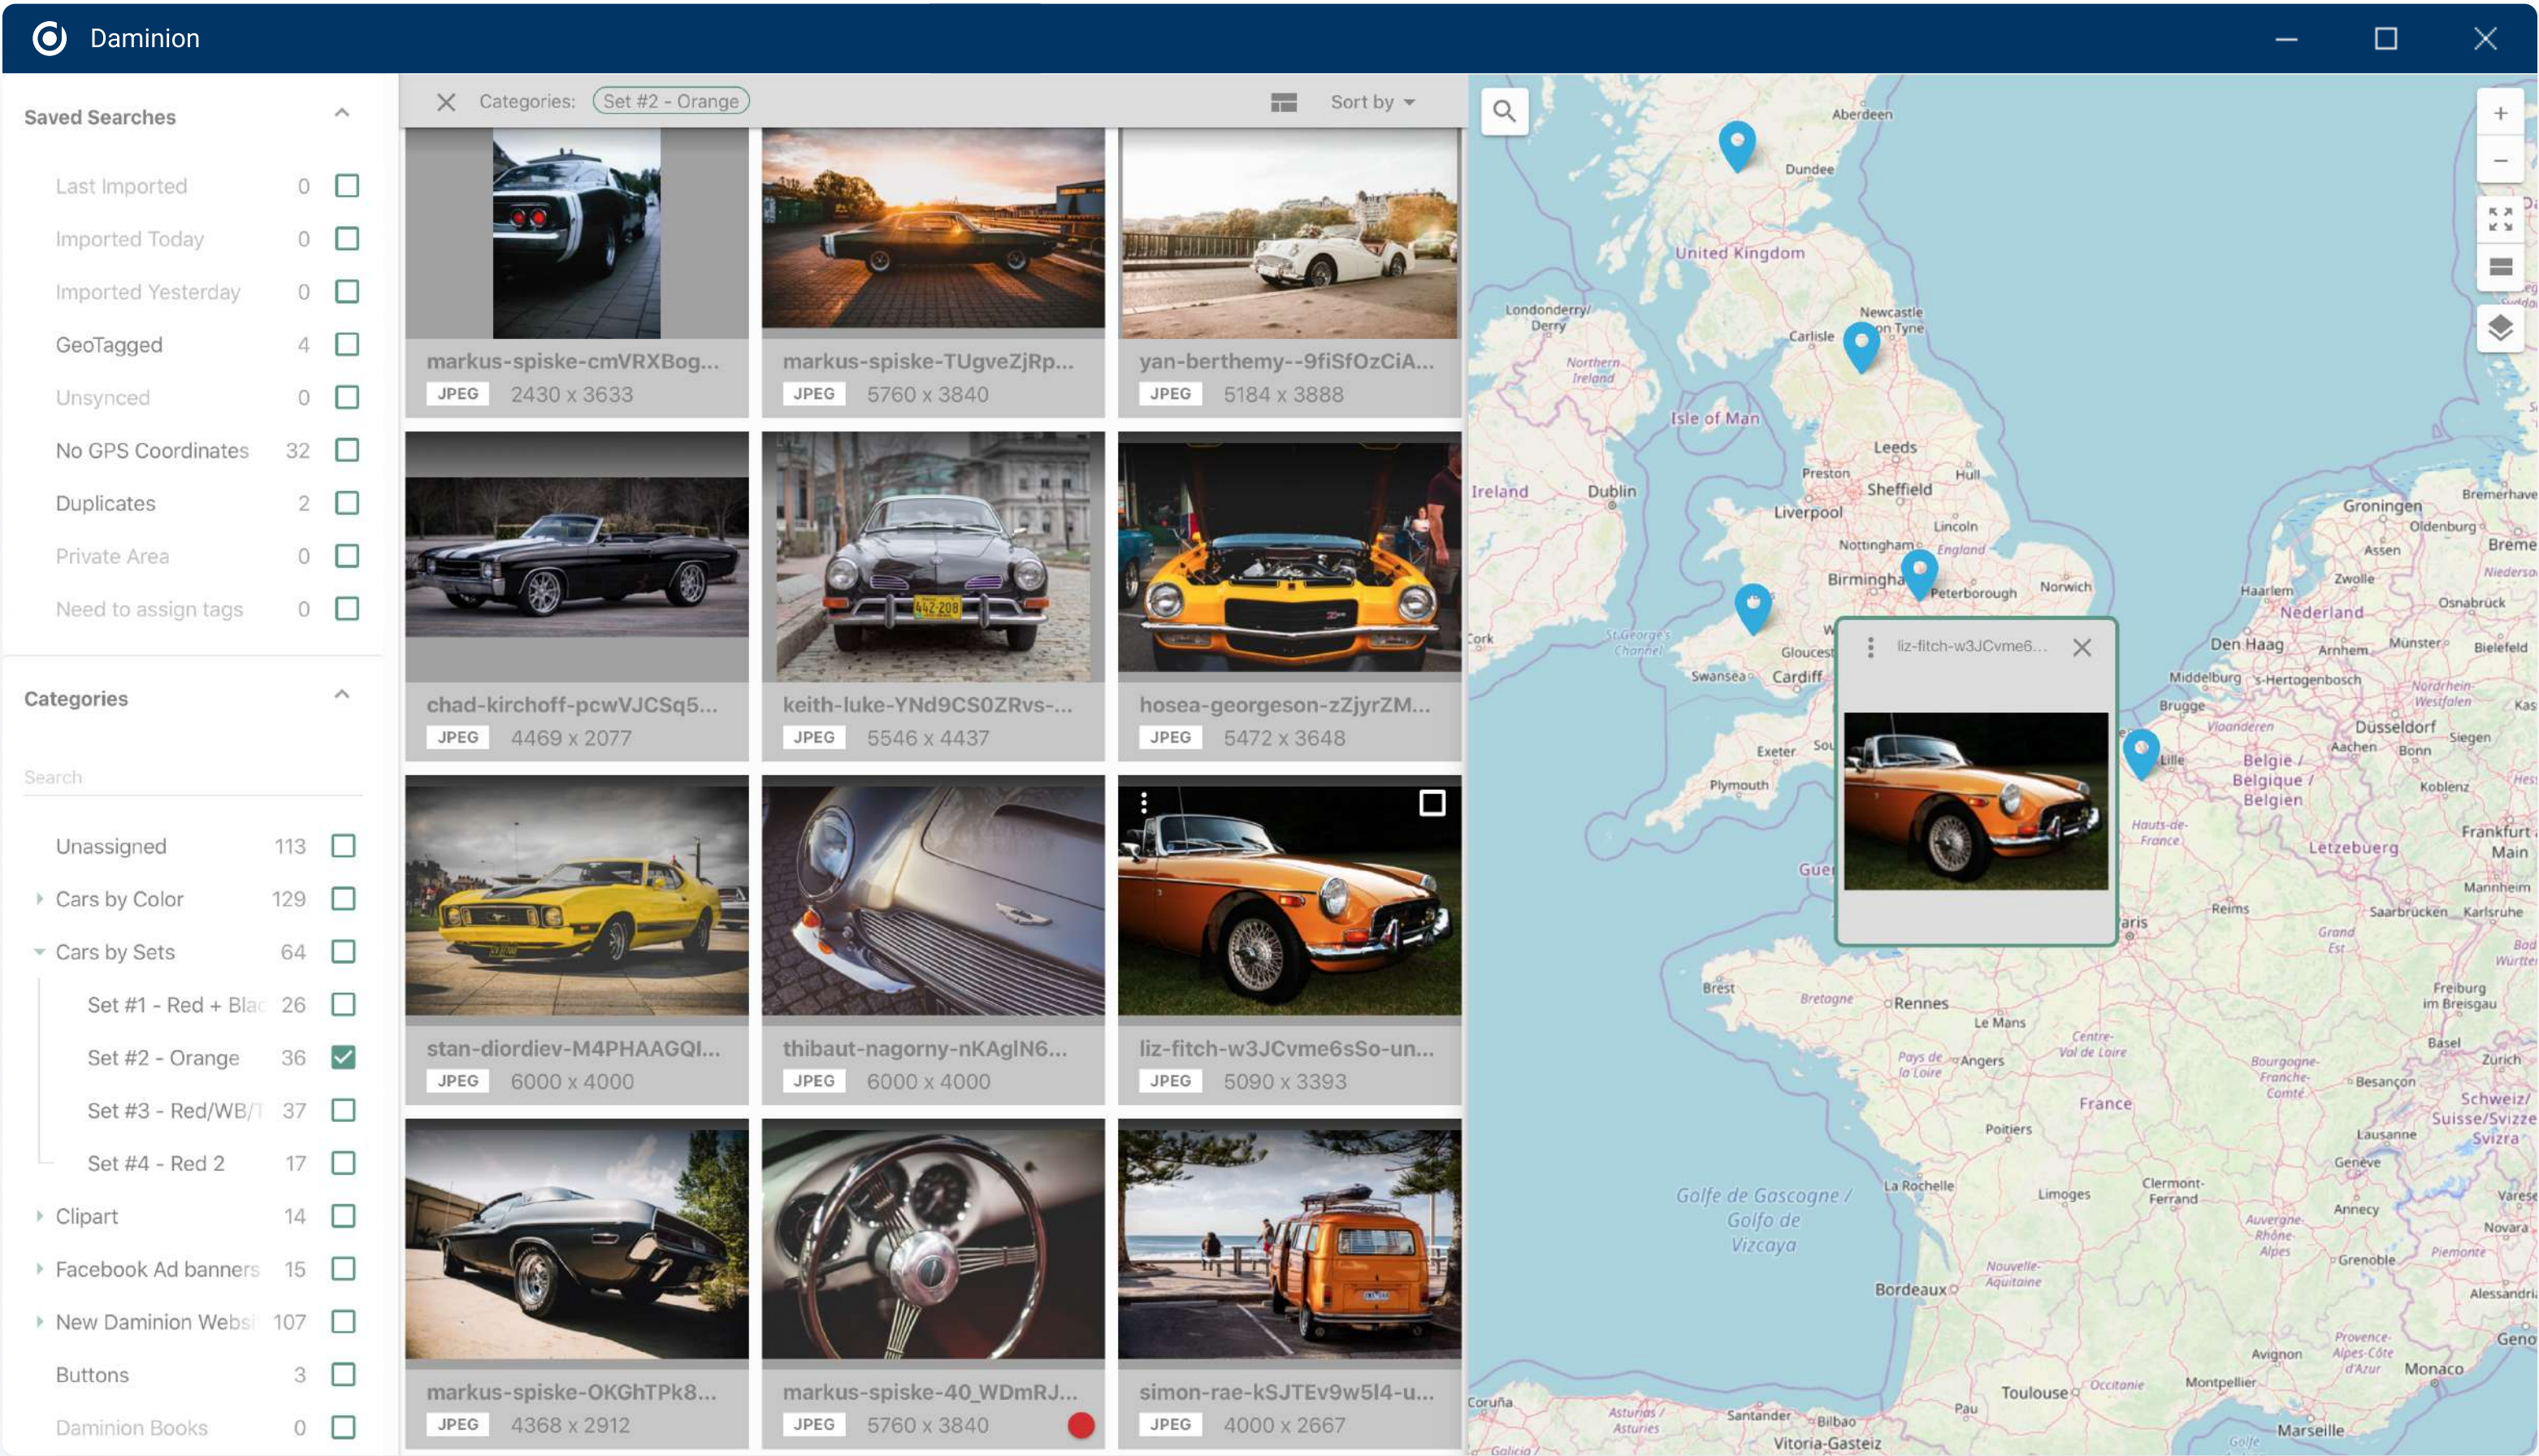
Damionion

Saved Searches

Last Imported 0
Imported Today 0
Imported Yesterday 0
GeoTagged 4
Unsynced 0
No GPS Coordinates 32
Duplicates 2
Private Area 0
Need to assign tags 0

Categories

Search

Unassigned 113
Cars by Color 129
Cars by Sets 64
Set #1 - Red + Blac 26
Set #2 - Orange 36
Set #3 - Red/WB/T 37
Set #4 - Red 2 17
Clipart 14
Facebook Ad banners 15
New Damionion Websi 107
Buttons 3
Damionion Books 0

Categories: Set #2 - Orange
Sort by

markus-spiske-cmVRXBog... JPEG 2430 x 3633
markus-spiske-TUgveZjRp... JPEG 5760 x 3840
yan-berthemy--9fiSfOzCiA... JPEG 5184 x 3888
chad-kirchoff-pcwVJCSq5... JPEG 4469 x 2077
keith-luke-YNd9CS0ZRvs-... JPEG 5546 x 4437
hosea-georgeson-zZjyrZM... JPEG 5472 x 3648
stan-diordiev-M4PHAAGQI... JPEG 6000 x 4000
thibaut-nagorny-nKAgIN6... JPEG 6000 x 4000
liz-fitch-w3JCvme6sSo-un... JPEG 5090 x 3393
markus-spiske-OKGhTPk8... JPEG 4368 x 2912
markus-spiske-40_WDmRJ... JPEG 5760 x 3840
simon-rae-kSJTEv9w5l4-u... JPEG 4000 x 2667

liz-fitch-w3JCvme6...

Aberdeen
Dundee
United Kingdom
Londonderry/ Derry
Northern Ireland
Carlisle
Newcastle upon Tyne
Isle of Man
Leeds
Preston
Hull
Ireland
Dublin
Sheffield
Liverpool
Lincoln
Nottingham
England
Birmingham
Peterborough
Norwich
Cork
St George's Channel
Gloucester
Swansea
Cardiff
Exeter
Plymouth
Groningen
Oldenburg
Bremerhaven
Bremen
Assen
Zwolle
Haarlem
Nederland
Osnabrück
Den Haag
Arnhem
Münster
Bielefeld
Middelburg
's-Hertogenbosch
Nordrhein-Westfalen
Brugge
Vlaanderen
Düsseldorf
Aachen
Siegen
Lille
België / Belgique / Belgien
Bonn
Koblenz
Hauts-de-France
Letzebuerg
Frankfurt am Main
Mannheim
Reims
Saarbrücken
Karlsruhe
Paris
Grand Est
Brest
Bretagne
Rennes
Le Mans
Centre-Val de Loire
Freiburg im Breisgau
Basel
Zurich
Pays de la Loire
Angers
Bourgogne-Franche-Comté
Besançon
France
Schweiz/ Suisse/Svizzera/ Svizra
Poitiers
Lausanne
Genève
La Rochelle
Limoges
Clermont-Ferrand
Annecy
Golfe de Gascogne / Golfo de Vizcaya
Auvergne-Rhône-Alpes
Grenoble
Piemonte
Nouvelle-Aquitaine
Bordeaux
Alessandria
Provence-Alpes-Côte d'Azur
Avignon
Montpellier
Monaco
Toulouse
Occitanie
Pau
Coruña
Asturias / Asturies
Santander
Bilbao
Vitoria-Gasteiz
Marseille
Galicia